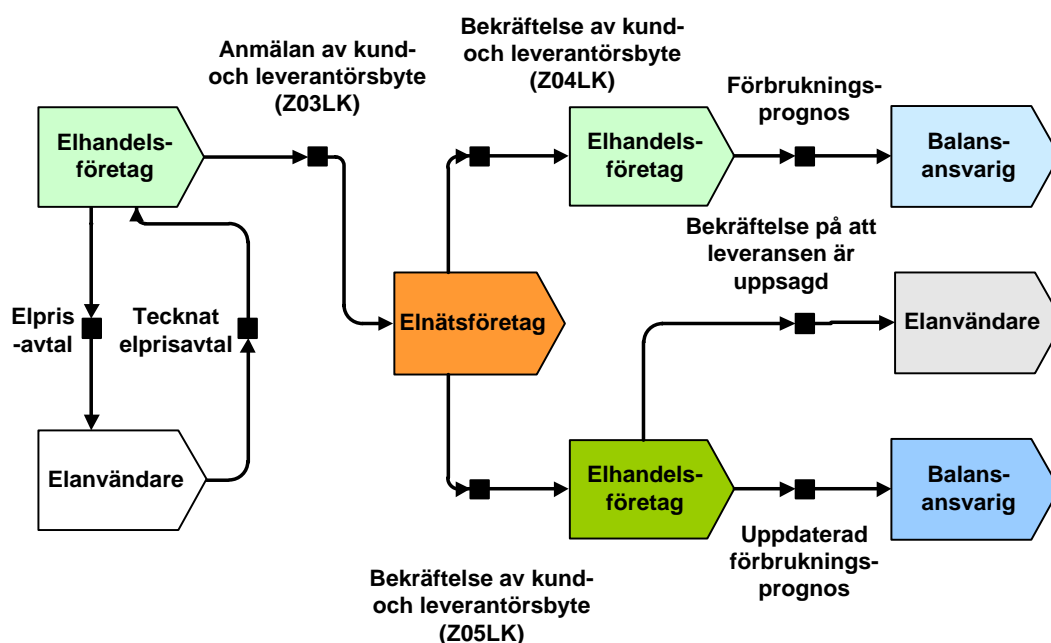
Anmälan av kund- och leverantörsbyte (Z03LK)

Bekräftelse av kund- och leverantörsbyte (Z04LK)

Förbrukningsprognos

Elhandelsföretag

Elhandelsföretag

Balansansvarig

Bekräftelse på att leveransen är uppsagd

Elpris -avtal

Tecknat elprisavtal

Elnätsföretag

Elanvändare

Elanvändare

Elhandelsföretag

Balansansvarig

Uppdaterad förbrukningsprognos

Bekräftelse av kund- och leverantörsbyte (Z05LK)